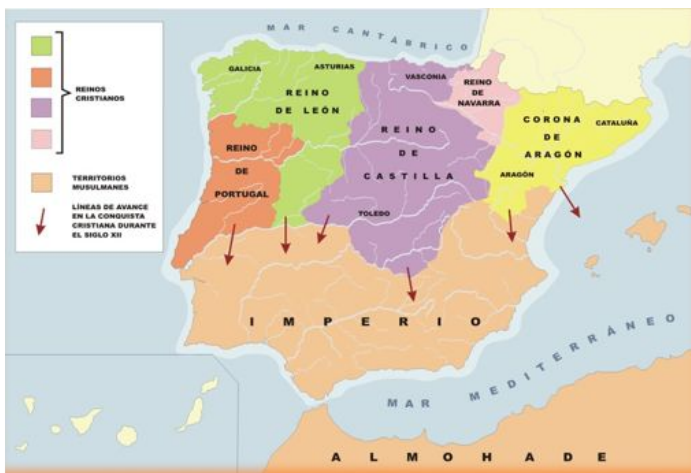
MAR CANTÁBRICO

REINOS CRISTIANOS

TERRITORIOS MUSULMANES

LÍNEAS DE AVANCE EN LA CONQUISTA CRISTIANA DURANTE EL SIGLO XII

GALICIA

ASTURIAS

REINO DE LEÓN

VASCONIA

REINO DE NAVARRA

REINO DE CASTILLA

CORONA DE ARAGÓN

CATALUÑA

ARAGÓN

REINO DE PORTUGAL

TOLEDO

IMPERIO

MAR MEDITERRÁNEO

ALMOHADE